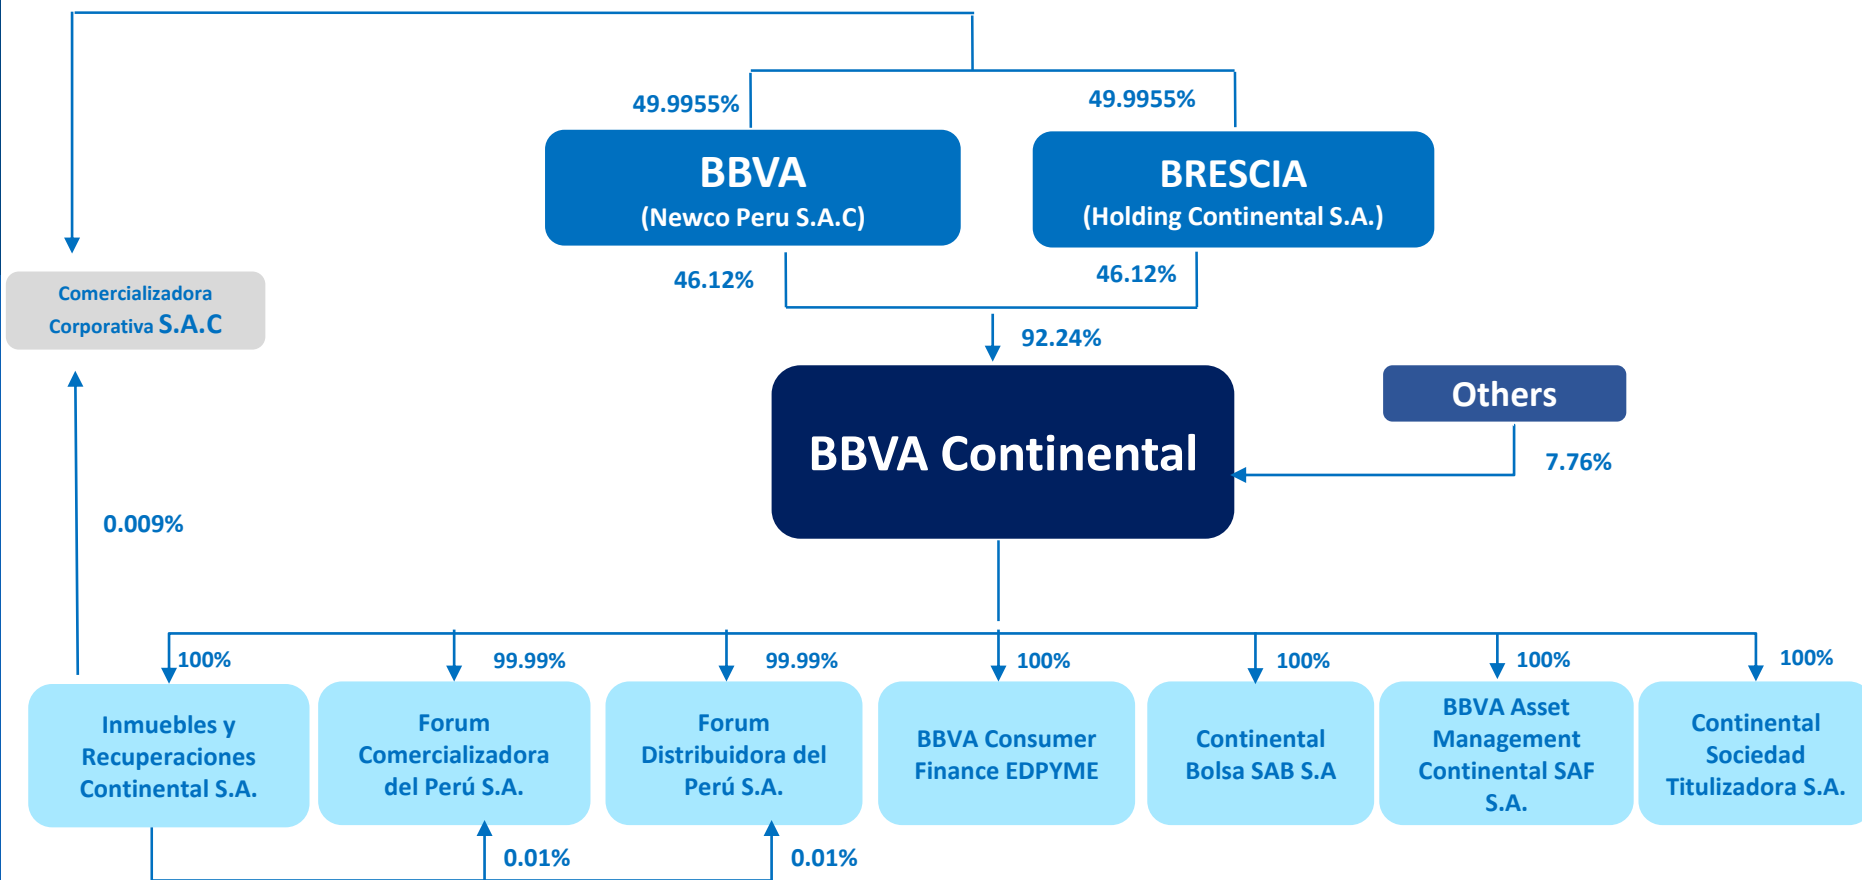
49.9955%

49.9955%

BBVA
(Newco Peru S.A.C)

BRESCIA
(Holding Continental S.A.)

Comercializadora Corporativa S.A.C

46.12%

46.12%

92.24%

BBVA Continental

Others

7.76%

0.009%

100%

99.99%

99.99%

100%

100%

100%

100%

Inmuebles y Recuperaciones Continental S.A.

Forum Comercializadora del Perú S.A.

Forum Distribuidora del Perú S.A.

BBVA Consumer Finance EDPYME

Continental Bolsa SAB S.A

BBVA Asset Management Continental SAF S.A.

Continental Sociedad Titulizadora S.A.

0.01%

0.01%